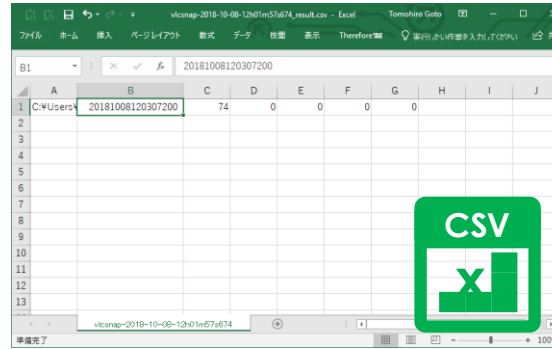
vlcsnap-2018-10-08-12h01m57s674_result.csv - Excel Tomohiro Goto

ファイル ホーム 挿入 ページレイアウト 数式 データ 校閲 表示 Therefore™ 実行したい作業を入力してください

B1 × ✓ fx 20181008120307200

| | A | B | C | D | E | F | G | H | I | J |
|---|---|---|---|---|---|---|---|---|---|---|
| 1 | C:¥Users¥ | 20181008120307200 | 74 | 0 | 0 | 0 | 0 | | | |
| 2 | | | | | | | | | | |
| 3 | | | | | | | | | | |
| 4 | | | | | | | | | | |
| 5 | | | | | | | | | | |
| 6 | | | | | | | | | | |
| 7 | | | | | | | | | | |
| 8 | | | | | | | | | | |
| 9 | | | | | | | | | | |
| 10 | | | | | | | | | | |
| 11 | | | | | | | | | | |
| 12 | | | | | | | | | | |
| 13 | | | | | | | | | | |

vlcsnap-2018-10-08-12h01m57s674

準備完了

100

CSV

X